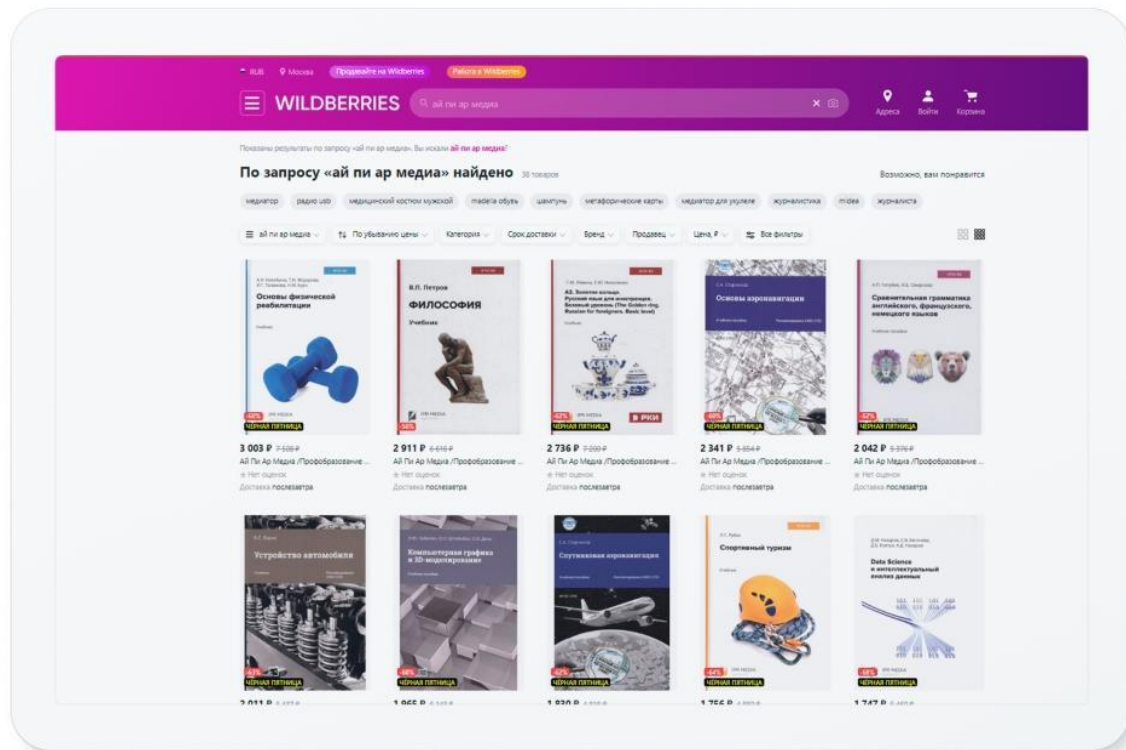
RUB Москва Продавайте на Wildberries Работа в Wildberries

WILDBERRIES ай пи ар медиа

Адреса Войти Корзина

Показаны результаты по запросу «ай пи ар медиа». Вы искали ай пи ар медиа?

По запросу «ай пи ар медиа» найдено 30 товаров

Возможно, вам понравится

медиатор радио usb медицинский костюм мужской madeira обувь шампунь метафорические карты медиатор для укулеле журналистика midea журналиста

ай пи ар медиа По убыванию цены Категория Срок доставки Бренд Продавец Цена, ₽ Все фильтры

Основы физической реабилитации
-60%
ЧЕРНАЯ ПЯТНИЦА
3 003 ₽ 7 508 ₽
Ай Пи Ар Медиа /Профобразование ...
Нет оценок
Доставка послезавтра

В.П. Петров
ФИЛОСОФИЯ
Учебник
-58%
2 911 ₽ 6 610 ₽
Ай Пи Ар Медиа /Профобразование ...
Нет оценок
Доставка послезавтра

А2. Золотое кольцо. Русский язык для иностранцев. Базовый уровень (The Golden ring. Russian for foreigners. Basic level)
-62%
В РКИ
ЧЕРНАЯ ПЯТНИЦА
2 736 ₽ 7 200 ₽
Ай Пи Ар Медиа /Профобразование ...
Нет оценок
Доставка послезавтра

Основы аэронавигации
-60%
ЧЕРНАЯ ПЯТНИЦА
2 341 ₽ 5 854 ₽
Ай Пи Ар Медиа /Профобразование ...
Нет оценок
Доставка послезавтра

Сравнительная грамматика английского, французского, немецкого языков
-62%
ЧЕРНАЯ ПЯТНИЦА
2 042 ₽ 5 376 ₽
Ай Пи Ар Медиа /Профобразование ...
Нет оценок
Доставка послезавтра

Устройство автомобиля
ЧЕРНАЯ ПЯТНИЦА
2 011 ₽ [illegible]

Компьютерная графика и 3D-моделирование
ЧЕРНАЯ ПЯТНИЦА
1 965 ₽ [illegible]

Спутниковая аэронавигация
ЧЕРНАЯ ПЯТНИЦА
1 830 ₽ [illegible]

Спортивный туризм
-64%
ЧЕРНАЯ ПЯТНИЦА
1 756 ₽ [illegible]

Data Science и интеллектуальный анализ данных
ЧЕРНАЯ ПЯТНИЦА
1 747 ₽ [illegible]